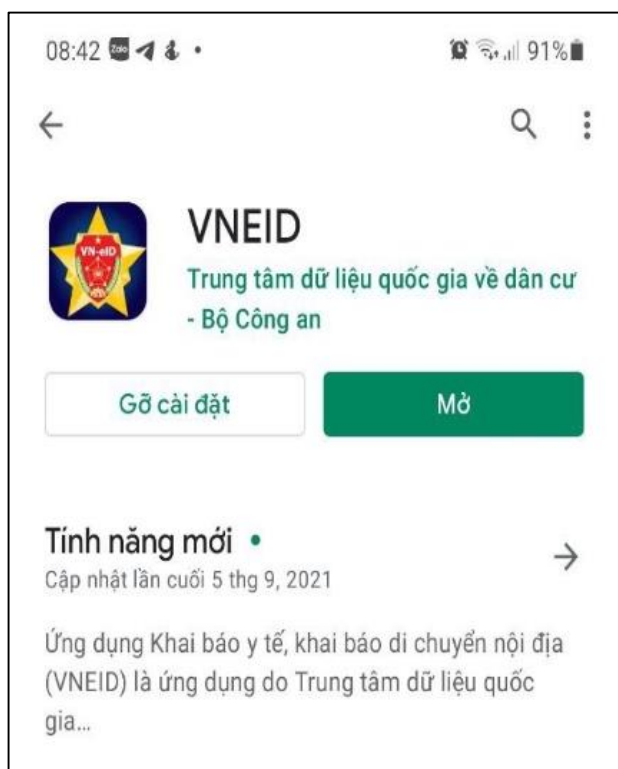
08:42 Zalo 91%

VN-eID

VNEID
Trung tâm dữ liệu quốc gia về dân cư - Bộ Công an

Gỡ cài đặt

Mở

Tính năng mới •
Cập nhật lần cuối 5 thg 9, 2021

Ứng dụng Khai báo y tế, khai báo di chuyển nội địa (VNEID) là ứng dụng do Trung tâm dữ liệu quốc gia...